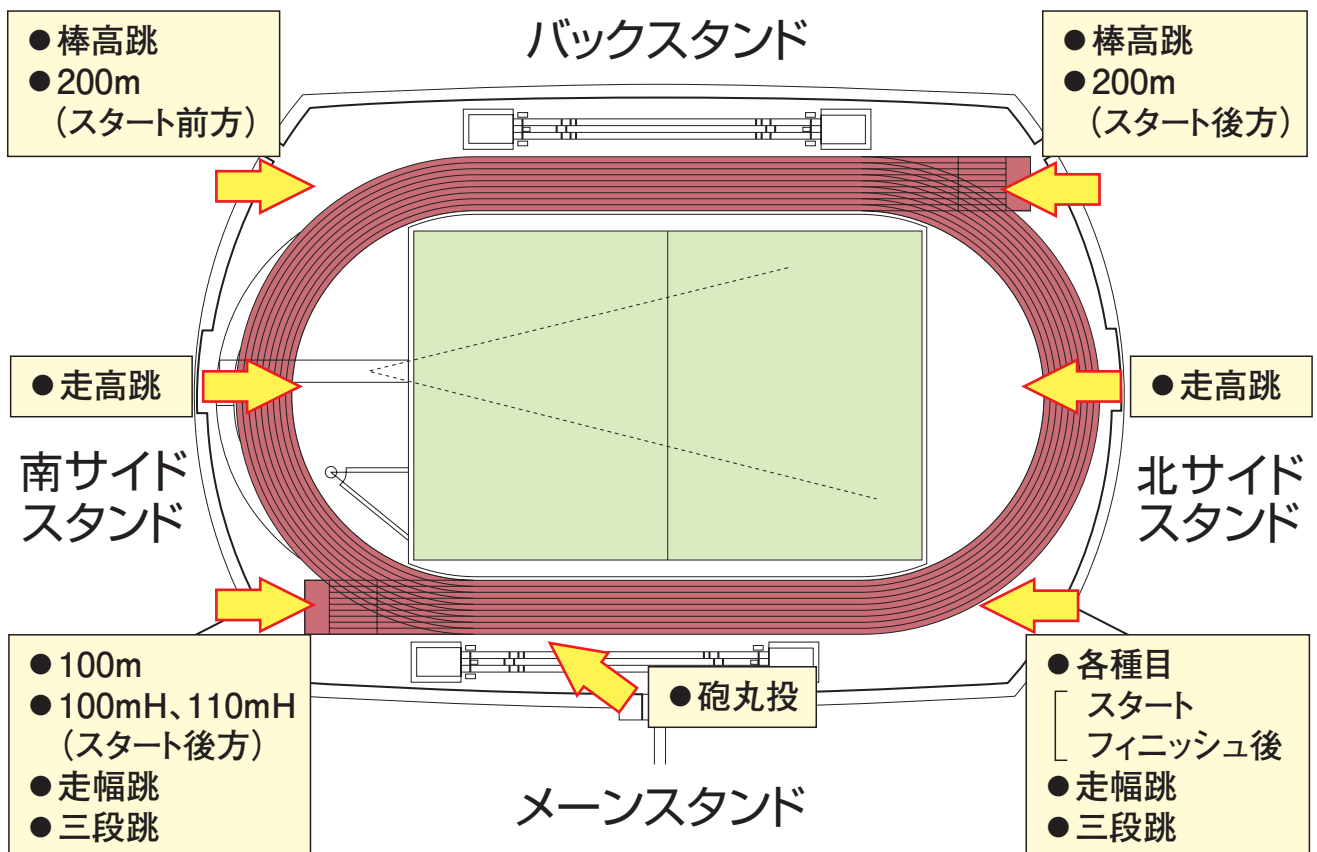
● 棒高跳
● 200m
（スタート前方）

バックスタンド

● 棒高跳
● 200m
（スタート後方）

● 走高跳

● 走高跳

南サイド
スタンド

北サイド
スタンド

● 100m
● 100mH、110mH
（スタート後方）
● 走幅跳
● 三段跳

● 砲丸投

● 各種目
スタート
フィニッシュ後
● 走幅跳
● 三段跳

メーンスタンド